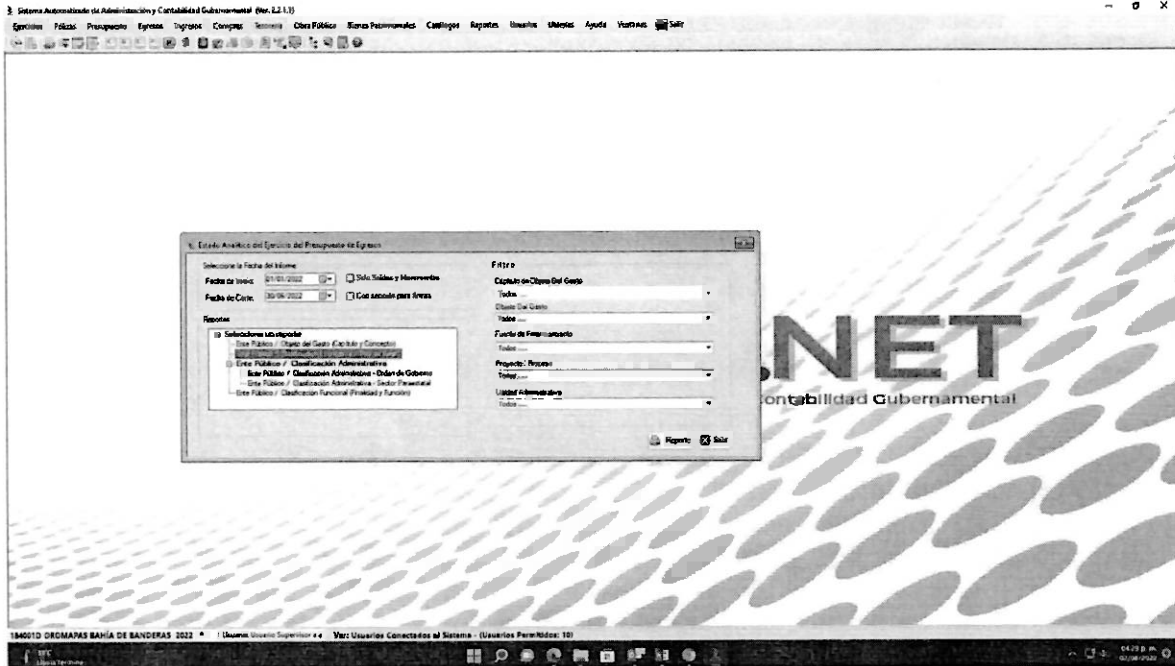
Sistema Automatizado de Administración y Contabilidad Gubernamental (Ver. 2.2.1.1)

Ejercicios Pólizas Presupuesto Egresos Ingresos Compras Tesorería Obra Pública Bienes Patrimoniales Catálogos Reportes Usuarios Utilerías Ayuda Ventanas Salir

Estado Analítico del Ejercicio del Presupuesto de Egresos

Seleccione la Fecha del Informe

Fecha de Inicio: 01/01/2022

Fecha de Corte: 30/06/2022

Solo Saldos y Movimientos

Con acceso para Áreas

Reportes

Seleccione un reporte

Ente Público / Objeto del Gasto (Capítulo y Concepto)

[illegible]

Ente Público / Clasificación Administrativa

Ente Público / Clasificación Administrativa - Orden de Gobierno

Ente Público / Clasificación Administrativa - Sector Paraestatal

Ente Público / Clasificación Funcional (Finalidad y Función)

Filtro

Capítulo de Objeto Del Gasto

Todos ....

Objeto Del Gasto

Todos ....

Fuente de Financiamiento

Todos ....

Proyecto / Proceso

Todos ....

Unidad Administrativa

Todos ....

Reporte Salir

.NET

Contabilidad Gubernamental

184001D OROMAPAS BAHÍA DE BANDERAS 2022 | Usuario: Usuario Supervisor | Ver: Usuarios Conectados al Sistema - (Usuarios Permitidos: 10)

18°C
Lluvia ligera

04:29 p. m.
02/08/2022